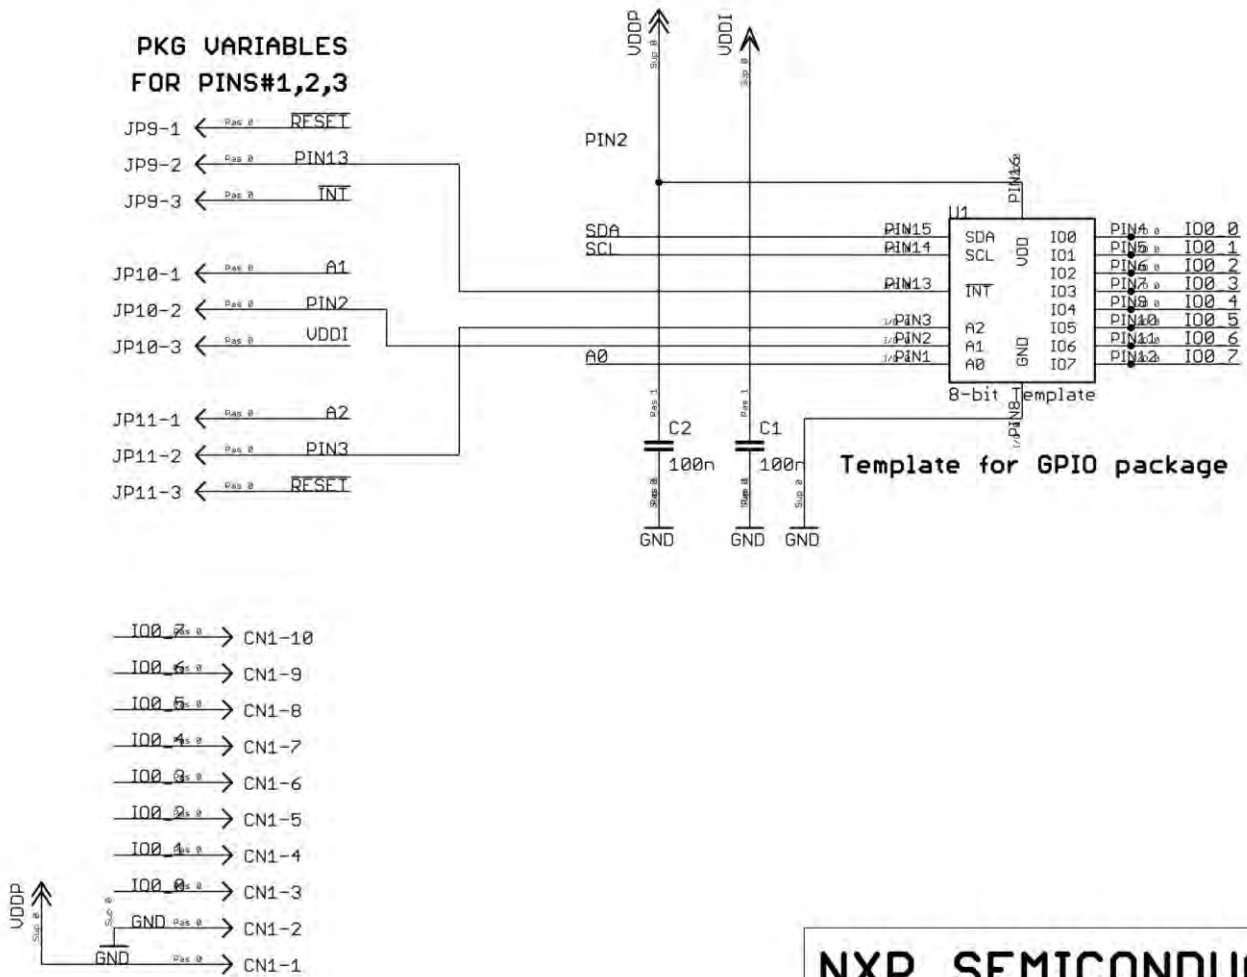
PKG VARIABLES
FOR PINS#1,2,3

JP9-1 Pas 0 $\overline{RESET}$
JP9-2 Pas 0 PIN13
JP9-3 Pas 0 $\overline{INT}$

JP10-1 Pas 0 A1
JP10-2 Pas 0 PIN2
JP10-3 Pas 0 VDDI

JP11-1 Pas 0 A2
JP11-2 Pas 0 PIN3
JP11-3 Pas 0 $\overline{RESET}$

VDDP Sup 0
VDDI Sup 0

PIN2

PIN16

SDA
SCL

U1
PIN15 SDA
PIN14 SCL
PIN13 $\overline{INT}$
PIN3 A2
PIN2 A1
PIN1 A0
A0
VDD
GND
IO0
IO1
IO2
IO3
IO4
IO5
IO6
IO7
8-bit Template
PIN8

PIN4 IO0_0
PIN5 IO0_1
PIN6 IO0_2
PIN7 IO0_3
PIN9 IO0_4
PIN10 IO0_5
PIN11 IO0_6
PIN12 IO0_7

C2
100n
C1
100n
Pas 1
Pas 1

Template for GPIO package

GND GND GND

IO0_7 Pas 0 CN1-10
IO0_6 Pas 0 CN1-9
IO0_5 Pas 0 CN1-8
IO0_4 Pas 0 CN1-7
IO0_3 Pas 0 CN1-6
IO0_2 Pas 0 CN1-5
IO0_1 Pas 0 CN1-4
IO0_0 Pas 0 CN1-3
VDDP Sup 0
GND Pas 0 CN1-2
GND Pas 0 CN1-1

NXP SEMICONDU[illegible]